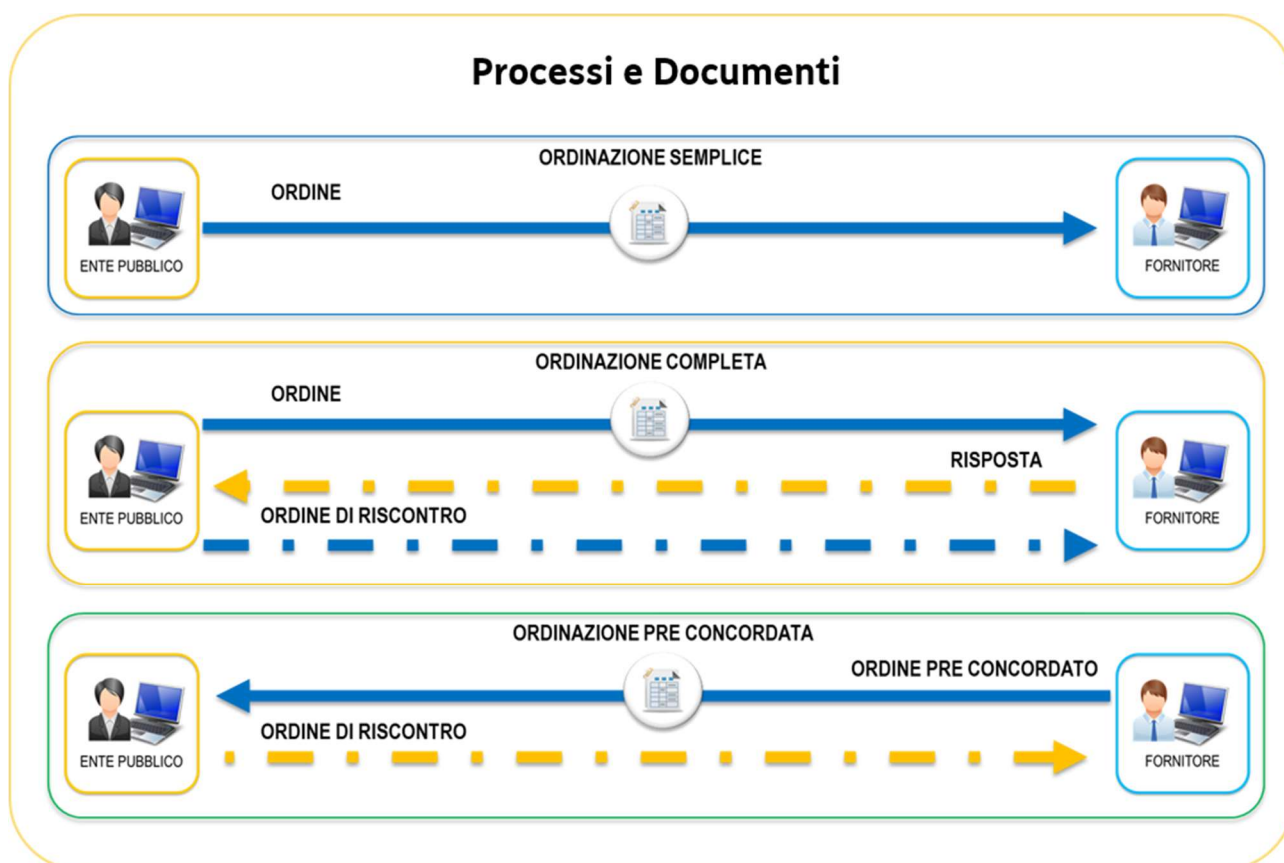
Processi e Documenti

ORDINAZIONE SEMPLICE

ENTE PUBBLICO

ORDINE

FORNITORE

ORDINAZIONE COMPLETA

ENTE PUBBLICO

ORDINE

RISPOSTA

ORDINE DI RISCONTRO

FORNITORE

ORDINAZIONE PRE CONCORDATA

ENTE PUBBLICO

ORDINE PRE CONCORDATO

ORDINE DI RISCONTRO

FORNITORE